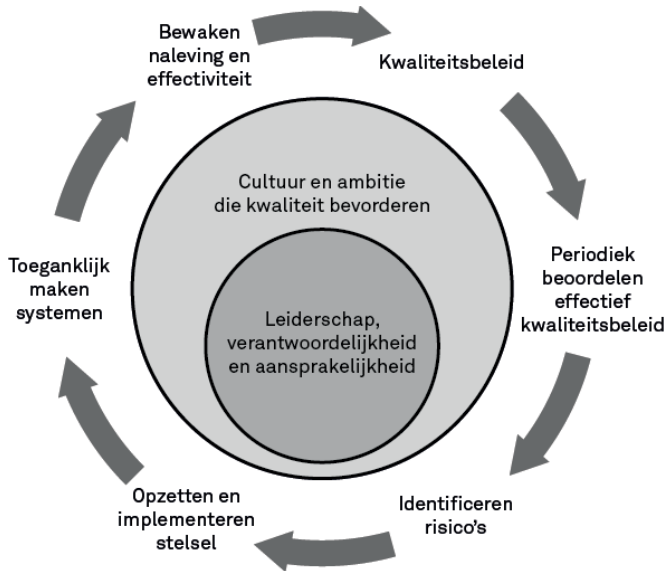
Bewaken naleving en effectiviteit

Kwaliteitsbeleid

Periodiek beoordelen effectief kwaliteitsbeleid

Identificeren risico's

Opzetten en implementeren stelsel

Toeganklijk maken systemen

Cultuur en ambitie die kwaliteit bevorderen

Leiderschap, verantwoordelijkheid en aansprakelijkheid